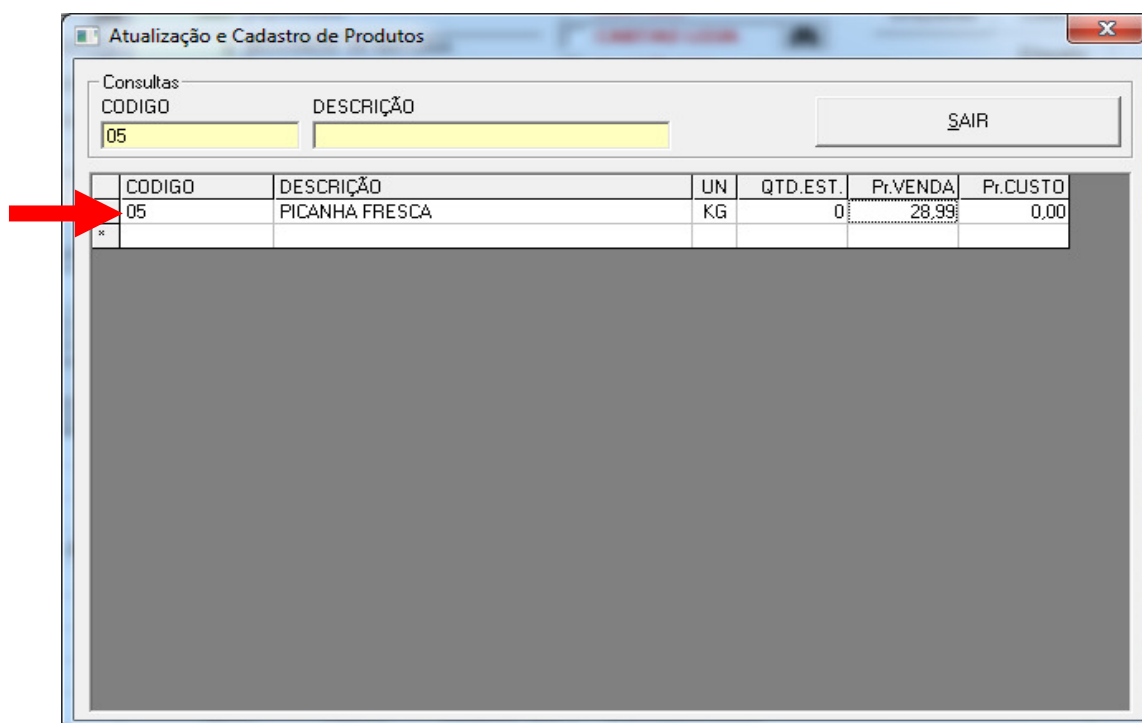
Atualização e Cadastro de Produtos

Consultas
CODIGO
05
DESCRIÇÃO

SAIR

| | CODIGO | DESCRIÇÃO | UN | QTD.EST. | Pr.VENDA | Pr.CUSTO |
|---|---|---|---|---|---|---|
| | 05 | PICANHA FRESCA | KG | 0 | 28,99 | 0,00 |
| * | | | | | | |